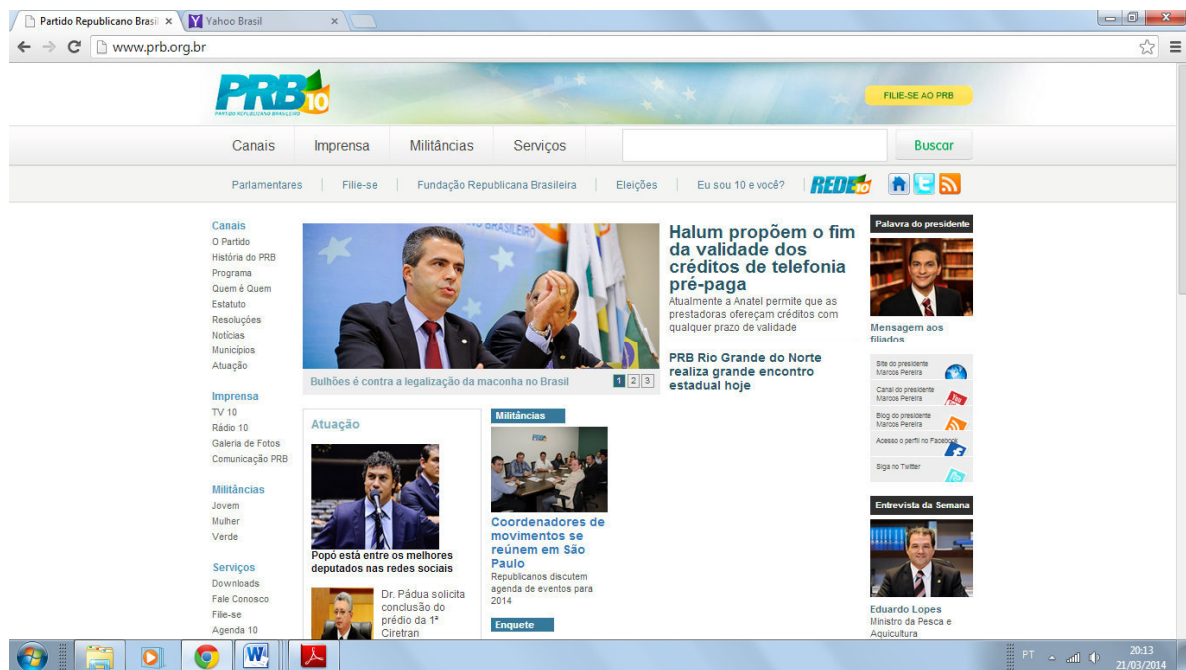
Partido Republicano Brasil ×
Yahoo Brasil ×

www.prb.org.br

PRB 10
PARTIDO REPUBLICANO BRASILEIRO

FILIE-SE AO PRB

Canais | Imprensa | Militâncias | Serviços | Buscar

Parlamentares | Filie-se | Fundação Republicana Brasileira | Eleições | Eu sou 10 e você? | REDE 10

Canais
O Partido
História do PRB
Programa
Quem é Quem
Estatuto
Resoluções
Notícias
Municípios
Atuação

Imprensa
TV 10
Rádio 10
Galeria de Fotos
Comunicação PRB

Militâncias
Jovem
Mulher
Verde

Serviços
Downloads
Fale Conosco
File-se
Agenda 10

Bulhões é contra a legalização da maconha no Brasil
1 2 3

Halum propõem o fim da validade dos créditos de telefonia pré-paga
Atualmente a Anatel permite que as prestadoras ofereçam créditos com qualquer prazo de validade

PRB Rio Grande do Norte realiza grande encontro estadual hoje

Atuação

Popó está entre os melhores deputados nas redes sociais

Dr. Pádua solicita conclusão do prédio da 1ª Ciretran

Militâncias

Coordenadores de movimentos se reúnem em São Paulo
Republicanos discutem agenda de eventos para 2014

Enquete

Palavra do presidente

Mensagem aos filiados

Site do presidente Marcos Pereira
Canal do presidente Marcos Pereira
Blog do presidente Marcos Pereira
Acesse o perfil no Facebook
Siga no Twitter

Entrevista da Semana

Eduardo Lopes
Ministro da Pesca e Aquicultura

PT
20:13
21/03/2014